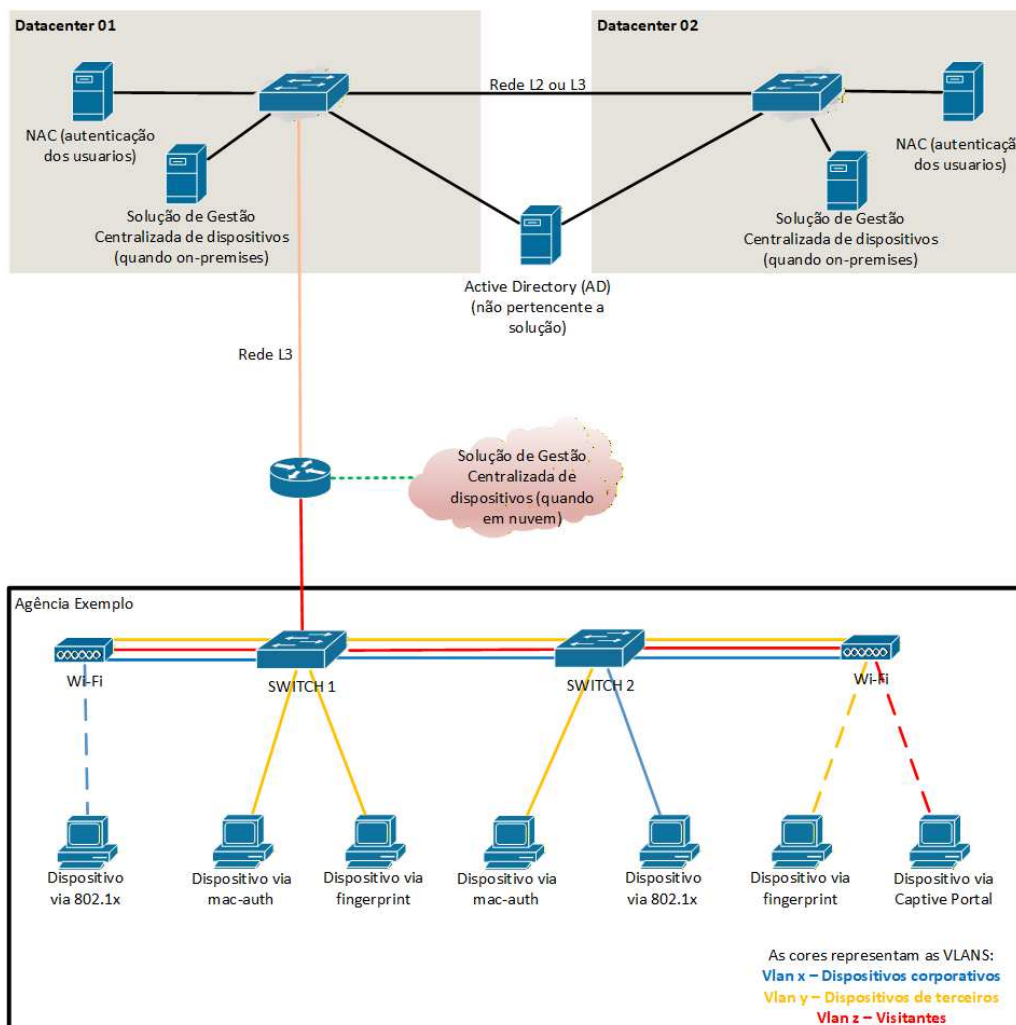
Datacenter 01

NAC (autenticação dos usuarios)

Solução de Gestão Centralizada de dispositivos (quando on-premises)

Rede L2 ou L3

Datacenter 02

NAC (autenticaçã dos usuarios)

Solução de Gestão Centralizada de dispositivos (quando on-premises)

Active Directory (AD) (não pertencente a solução)

Rede L3

Solução de Gestão Centralizada de dispositivos (quando em nuvem)

Agência Exemplo

Wi-Fi

SWITCH 1

SWITCH 2

Wi-Fi

Dispositivo via 802.1x

Dispositivo via mac-auth

Dispositivo via fingerprint

Dispositivo via mac-auth

Dispositivo via 802.1x

Dispositivo via fingerprint

Dispositivo via Captive Portal

As cores representam as VLANS:
Vlan x – Dispositivos corporativos
Vlan y – Dispositivos de terceiros
Vlan z – Visitantes